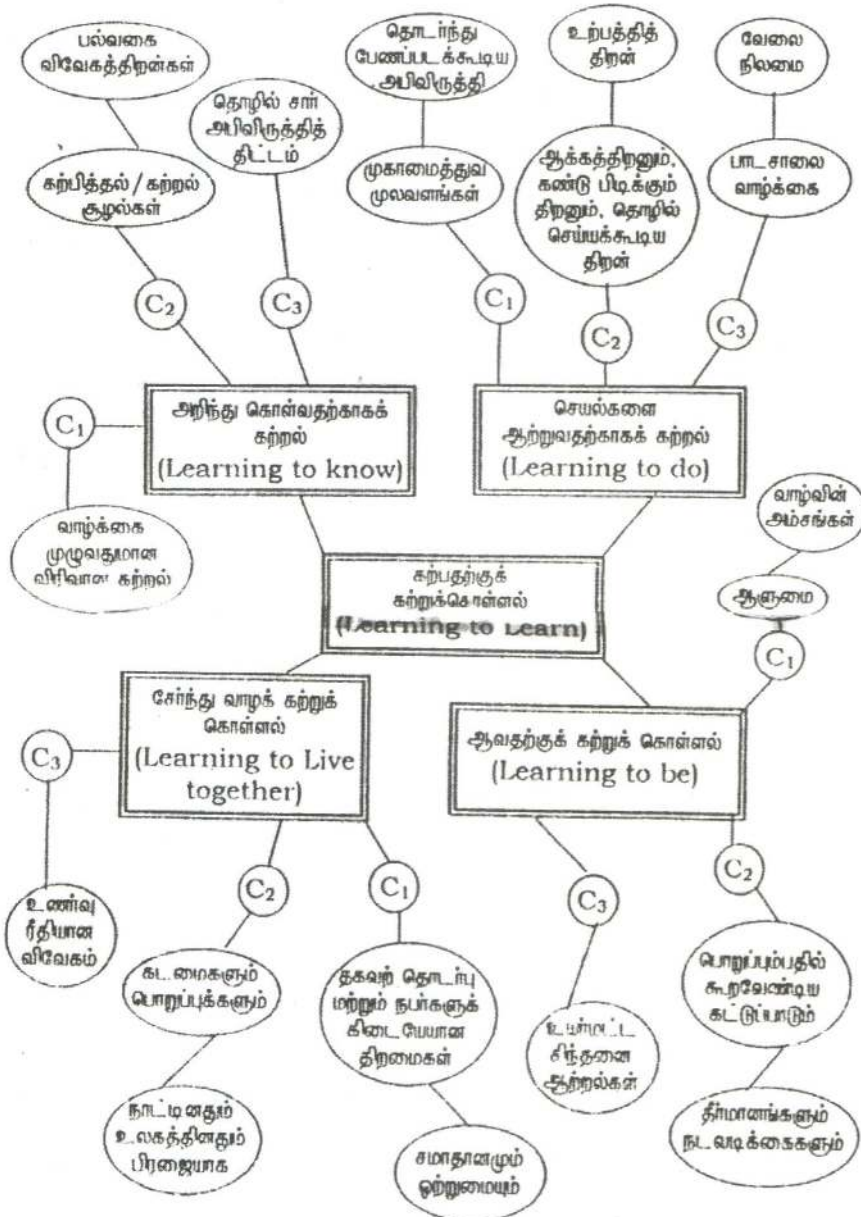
பல்வகை விவேகத்திறன்கள்

கற்பித்தல் / கற்றல் சூழல்கள்

தொழில் சார் அபிவிருத்தித் திட்டம்

$C_2$

$C_3$

தொடர்ந்து பேணப்படக்கூடிய அபிவிருத்தி

முகாமைத்துவ மூலவளங்கள்

உற்பத்தித் திறன்

ஆக்கத்திறனும், கண்டு பிடிக்கும் திறனும், தொழில் செய்யக்கூடிய திறன்

வேலை நிலமை

பாடசாலை வாழ்க்கை

$C_1$

$C_2$

$C_3$

$C_1$

அறிந்து கொள்வதற்காகக் கற்றல் (Learning to know)

செயல்களை ஆற்றுவதற்காகக் கற்றல் (Learning to do)

வாழ்க்கை முழுவதுமான விரிவான கற்றல்

வாழ்வின் அம்சங்கள்

கற்பதற்குக் கற்றுக்கொள்ளல் (Learning to Learn)

ஆளுமை

$C_1$

சேர்ந்து வாழக் கற்றுக் கொள்ளல் (Learning to Live together)

ஆவதற்குக் கற்றுக் கொள்ளல் (Learning to be)

$C_3$

உணர்வு ரீதியான விவேகம்

$C_2$

$C_1$

$C_3$

$C_2$

கடமைகளும் பொறுப்புக்களும்

தகவல் தொடர்பு மற்றும் நபர்களுக் கிடையேயான திறமைகள்

உயர்மட்ட சிந்தனை ஆற்றல்கள்

பொறுப்புமதில் கூறவேண்டிய கட்டுப்பாடும்

நாட்டினதும் உலகத்தினதும் பிரஜையாக

சமாதானமும் ஒற்றுமையும்

தீர்மானங்களும் நடவடிக்கைகளும்